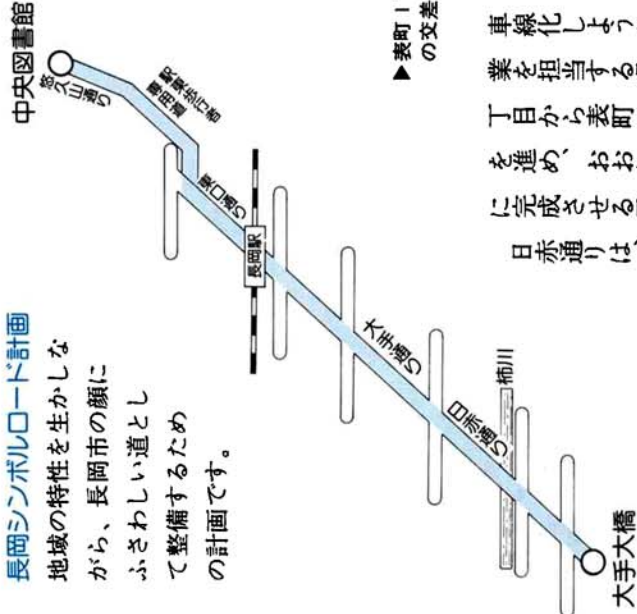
長岡シンボルロード計画

地域の特性を生かしながら、長岡市の顔にふさわしい道として整備するための計画です。

中央図書館

悠久山通り

駅東歩行者専用道

東口通り

長岡駅

大手通り

日赤通り

柿川

大手大橋

▶表町1
の交差

車線化しよう

業を担当する

丁目から表町

を進め、おお

に完成させる

日赤通りは、